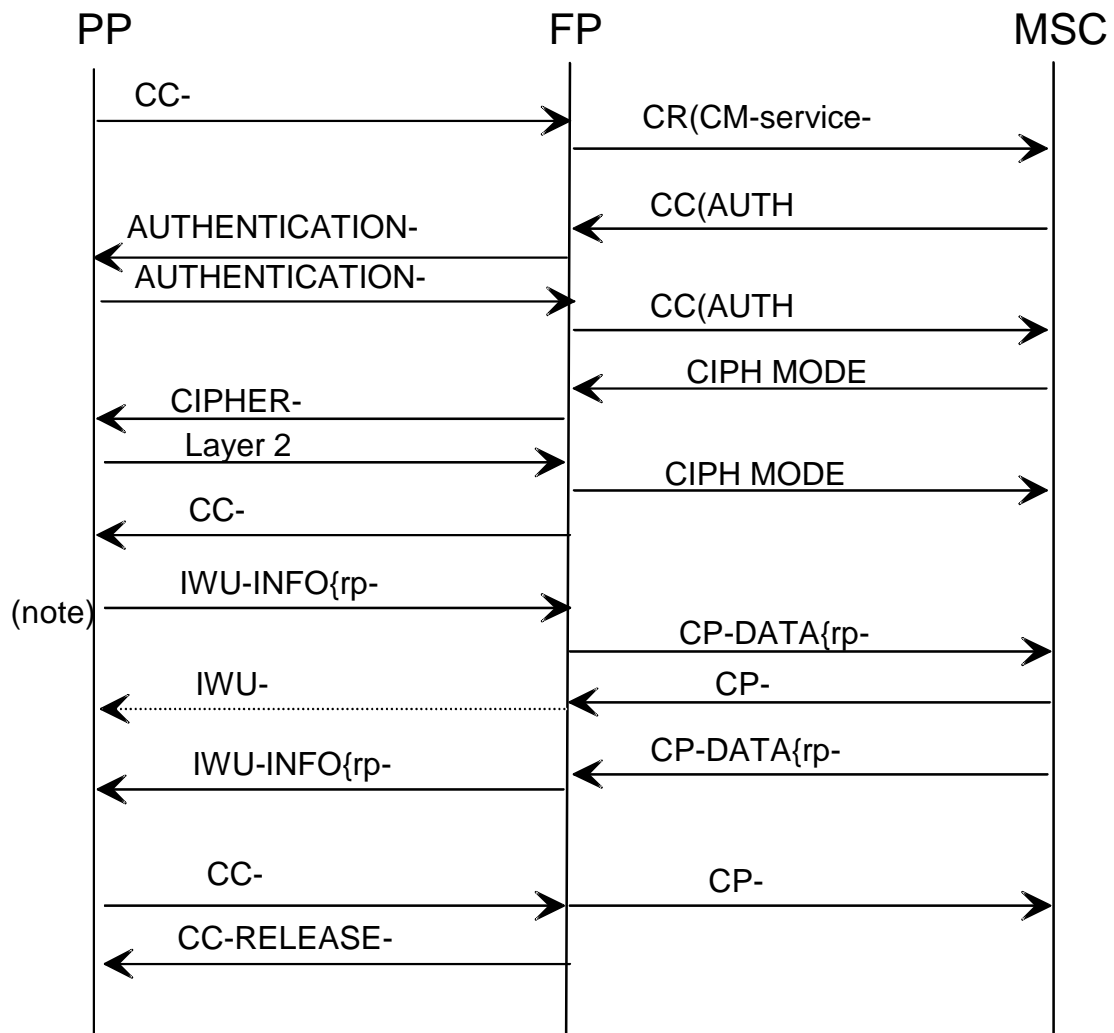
PP FP MSC

CC-

CR(CM-service-

CC(AUTH

AUTHENTICATION-

AUTHENTICATION-

CC(AUTH

CIPH MODE

CIPHER-

Layer 2

CIPH MODE

CC-

(note)

IWU-INFO{rp-

CP-DATA{rp-

IWU-

CP-

IWU-INFO{rp-

CP-DATA{rp-

CC-

CP-

CC-RELEASE-